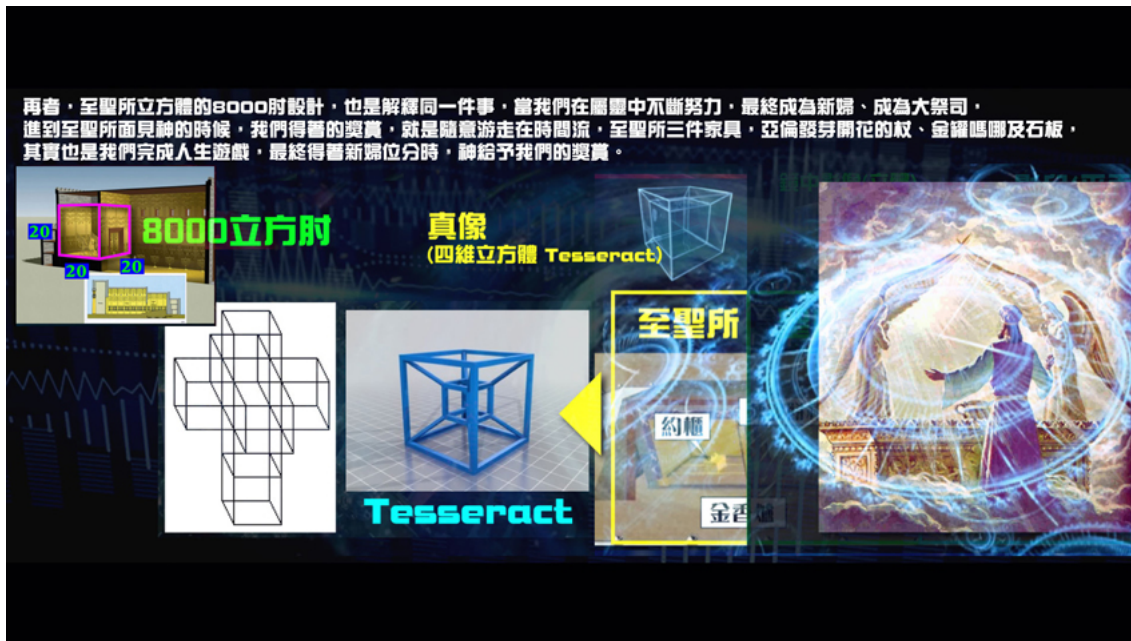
再者，至聖所立方體的8000肘設計，也是解釋同一件事，當我們在屬靈中不斷努力，最終成為新婦、成為大祭司，進到至聖所面見神的時候，我們得著的獎賞，就是隨意游走在時間流，至聖所三件家具，亞倫發芽開花的杖、金罐嗎哪及石板，其實也是我們完成人生遊戲，最終得著新婦位分時，神給予我們的獎賞。

20

20

20

8000立方肘

真像

(四維立方體 Tesseract)

至聖所

約櫃

金香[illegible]

Tesseract